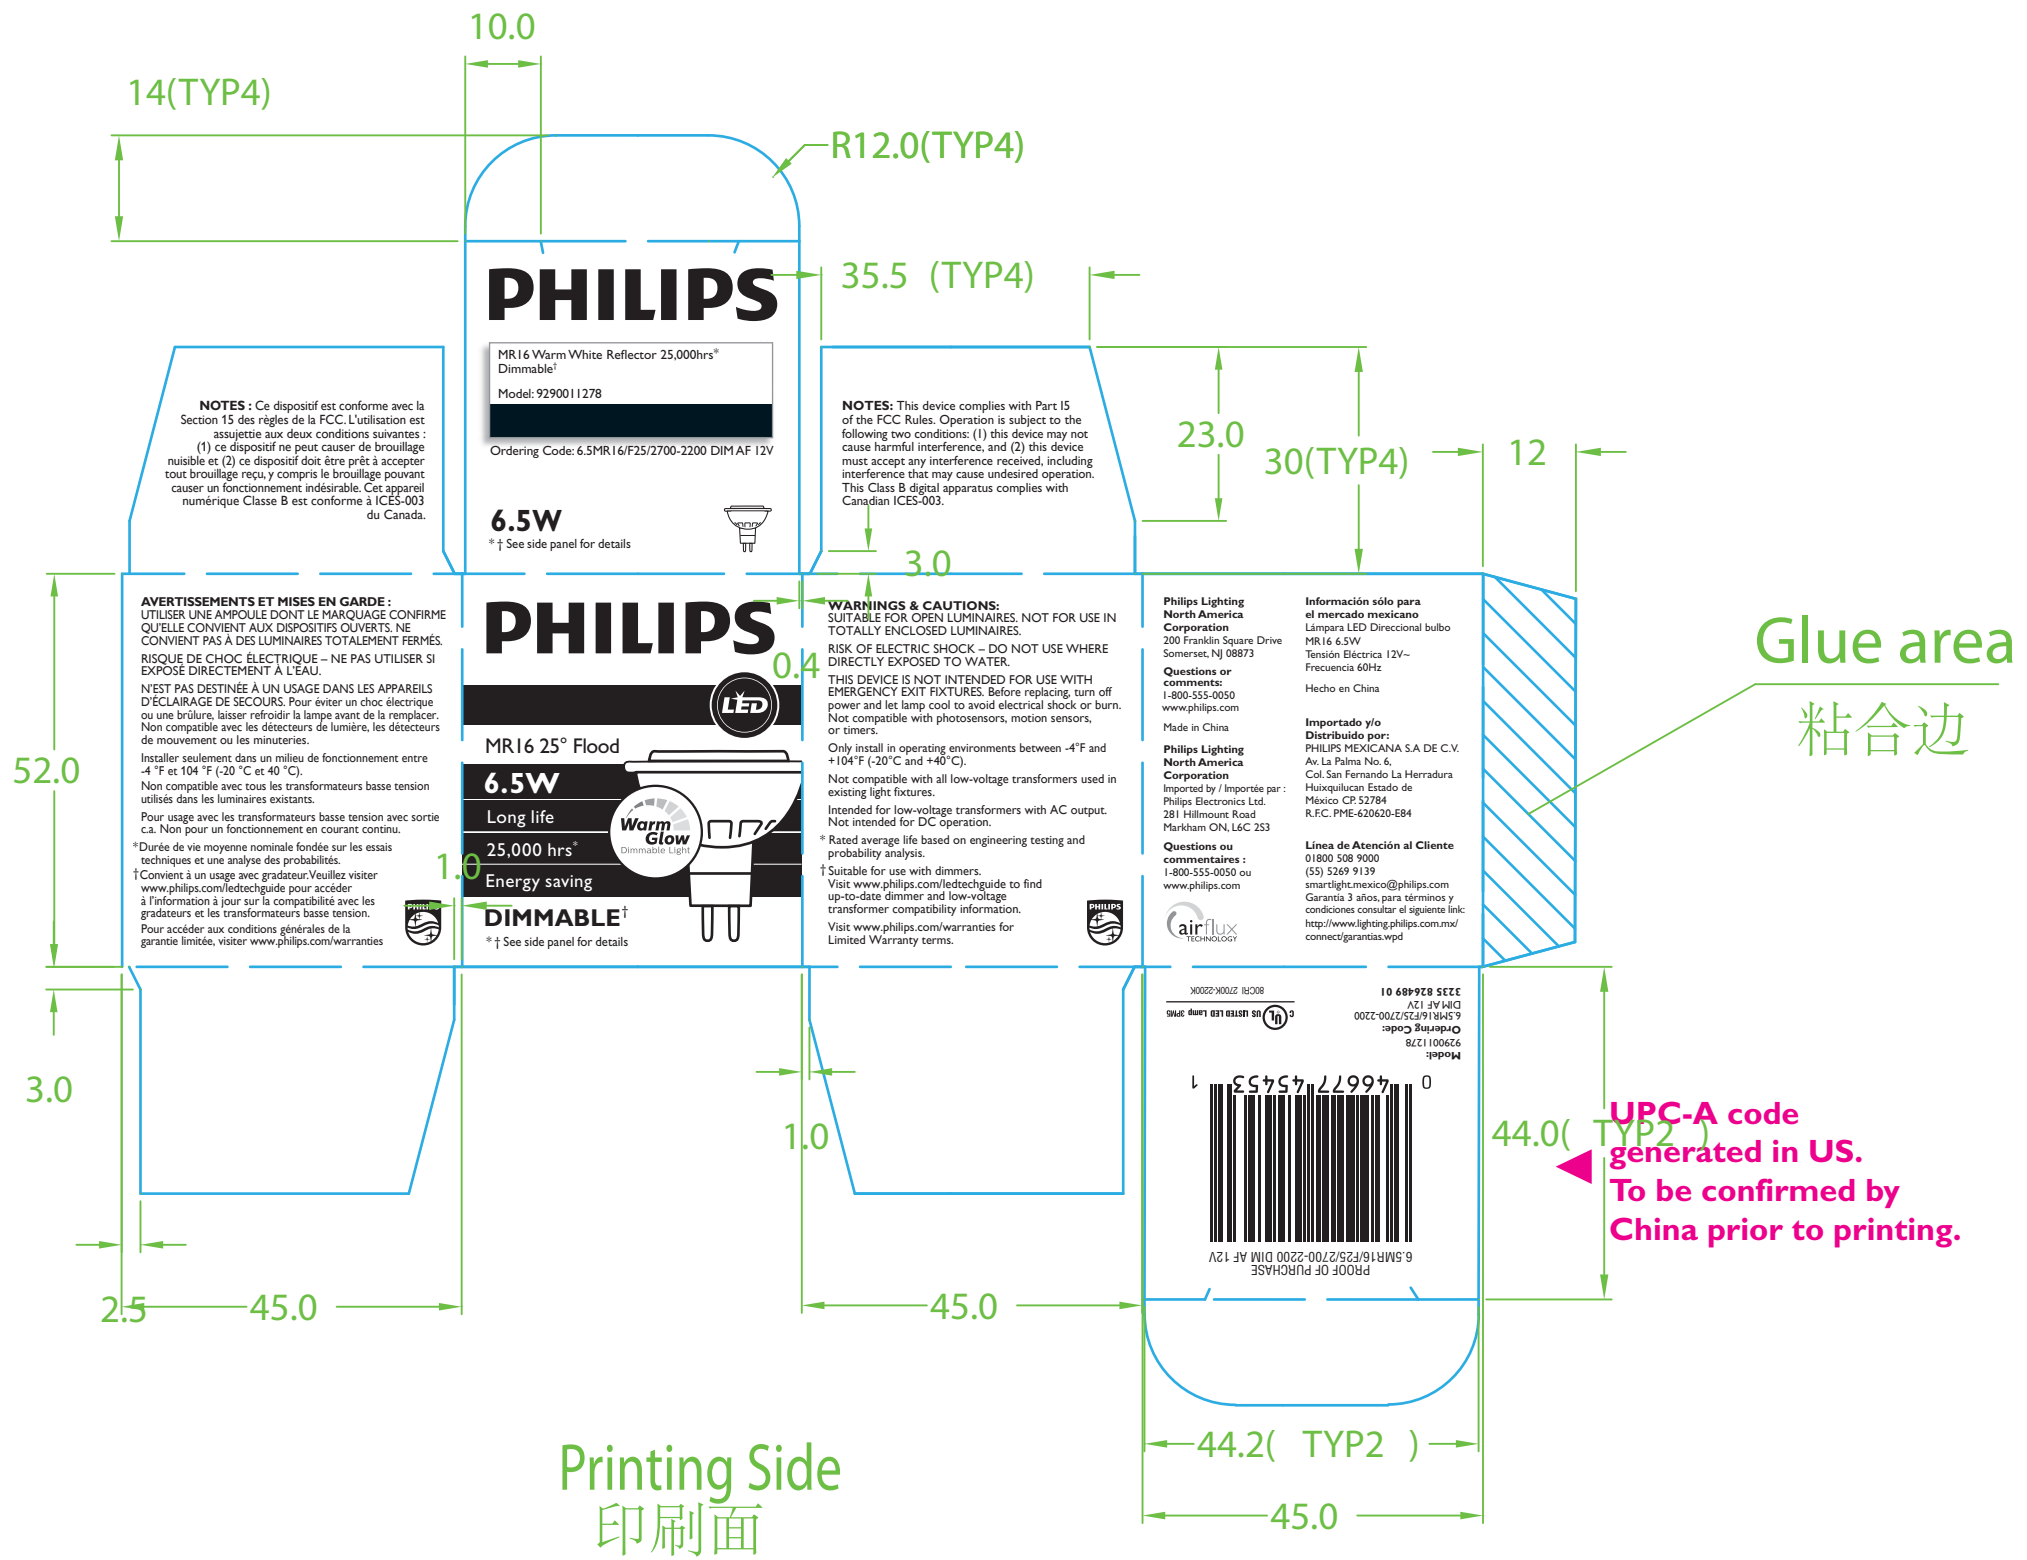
10.0

14(TYP4)

R12.0(TYP4)

PHILIPS

MR16 Warm White Reflector 25,000hrs*
Dimmable†

Model: 929001I278

Ordering Code: 6.5MR16/F25/2700-2200 DIM AF 12V

6.5W
*† See side panel for details

35.5 (TYP4)

NOTES : Ce dispositif est conforme avec la Section 15 des règles de la FCC. L'utilisation est assujettie aux deux conditions suivantes : (1) ce dispositif ne peut causer de brouillage nuisible et (2) ce dispositif doit être prêt à accepter tout brouillage reçu, y compris le brouillage pouvant causer un fonctionnement indésirable. Cet appareil numérique Classe B est conforme à ICES-003 du Canada.

NOTES: This device complies with Part 15 of the FCC Rules. Operation is subject to the following two conditions: (1) this device may not cause harmful interference, and (2) this device must accept any interference received, including interference that may cause undesired operation. This Class B digital apparatus complies with Canadian ICES-003.

23.0

30(TYP4)

12

3.0

52.0

AVERTISSEMENTS ET MISES EN GARDE :
UTILISER UNE AMPOULE DONT LE MARQUAGE CONFIRME QU'ELLE CONVIENT AUX DISPOSITIFS OUVERTS. NE CONVIENT PAS À DES LUMINAIRES TOTALEMENT FERMÉS.

RISQUE DE CHOC ÉLECTRIQUE – NE PAS UTILISER SI EXPOSÉ DIRECTEMENT À L'EAU.

N'EST PAS DESTINÉE À UN USAGE DANS LES APPAREILS D'ÉCLAIRAGE DE SECOURS. Pour éviter un choc électrique ou une brûlure, laisser refroidir la lampe avant de la remplacer. Non compatible avec les détecteurs de lumière, les détecteurs de mouvement ou les minuteries.

Installer seulement dans un milieu de fonctionnement entre -4 °F et 104 °F (-20 °C et 40 °C).

Non compatible avec tous les transformateurs basse tension utilisés dans les luminaires existants.

Pour usage avec les transformateurs basse tension avec sortie c.a. Non pour un fonctionnement en courant continu.

*Durée de vie moyenne nominale fondée sur les essais techniques et une analyse des probabilités.

†Convient à un usage avec gradateur. Veuillez visiter www.philips.com/ledtechguide pour accéder à l'information à jour sur la compatibilité avec les gradateurs et les transformateurs basse tension.

Pour accéder aux conditions générales de la garantie limitée, visiter www.philips.com/warranties

PHILIPS

0.4

LED

MR16 25° Flood

6.5W

Long life

25,000 hrs*

Energy saving

Warm Glow
Dimmable Light

1.0

DIMMABLE†
*† See side panel for details

WARNINGS & CAUTIONS:
SUITABLE FOR OPEN LUMINAIRES. NOT FOR USE IN TOTALLY ENCLOSED LUMINAIRES.

RISK OF ELECTRIC SHOCK – DO NOT USE WHERE DIRECTLY EXPOSED TO WATER.

THIS DEVICE IS NOT INTENDED FOR USE WITH EMERGENCY EXIT FIXTURES. Before replacing, turn off power and let lamp cool to avoid electrical shock or burn. Not compatible with photosensors, motion sensors, or timers.

Only install in operating environments between -4°F and +104°F (-20°C and +40°C).

Not compatible with all low-voltage transformers used in existing light fixtures.

Intended for low-voltage transformers with AC output. Not intended for DC operation.

* Rated average life based on engineering testing and probability analysis.

† Suitable for use with dimmers. Visit www.philips.com/ledtechguide to find up-to-date dimmer and low-voltage transformer compatibility information.

Visit www.philips.com/warranties for Limited Warranty terms.

PHILIPS

Philips Lighting North America Corporation
200 Franklin Square Drive
Somerset, NJ 08873

Questions or comments:
1-800-555-0050
www.philips.com

Made in China

Philips Lighting North America Corporation
Imported by / Importée par :
Philips Electronics Ltd.
281 Hillmount Road
Markham ON, L6C 2S3

Questions ou commentaires :
1-800-555-0050 ou
www.philips.com

airflux TECHNOLOGY

Información sólo para el mercado mexicano
Lámpara LED Direccional bulbo MR16 6.5W
Tensión Eléctrica 12V~
Frecuencia 60Hz

Hecho en China

Importado y/o Distribuido por:
PHILIPS MEXICANA S.A DE C.V.
Av. La Palma No. 6,
Col. San Fernando La Herradura
Huixquilucan Estado de México CP. 52784
R.F.C. PME-620620-E84

Línea de Atención al Cliente
01800 508 9000
(55) 5269 9139
smartlight.mexico@philips.com
Garantía 3 años, para términos y condiciones consultar el siguiente link:
http://www.lighting.philips.com.mx/connect/garantias.wpd

Glue area
粘合边

80CRI 2700K-2200K
c UL us LISTED LED Lamp 3PM5

3235 826489 01
Model:
929001I278
Ordering Code:
6.5MR16/F25/2700-2200 DIM AF 12V

0 46677 45453 1

6.5MR16/F25/2700-2200 DIM AF 12V
PROOF OF PURCHASE

3.0

1.0

44.0( TYP2 )

UPC-A code generated in US. To be confirmed by China prior to printing.

2.5

45.0

45.0

44.2( TYP2 )

45.0

Printing Side
印刷面